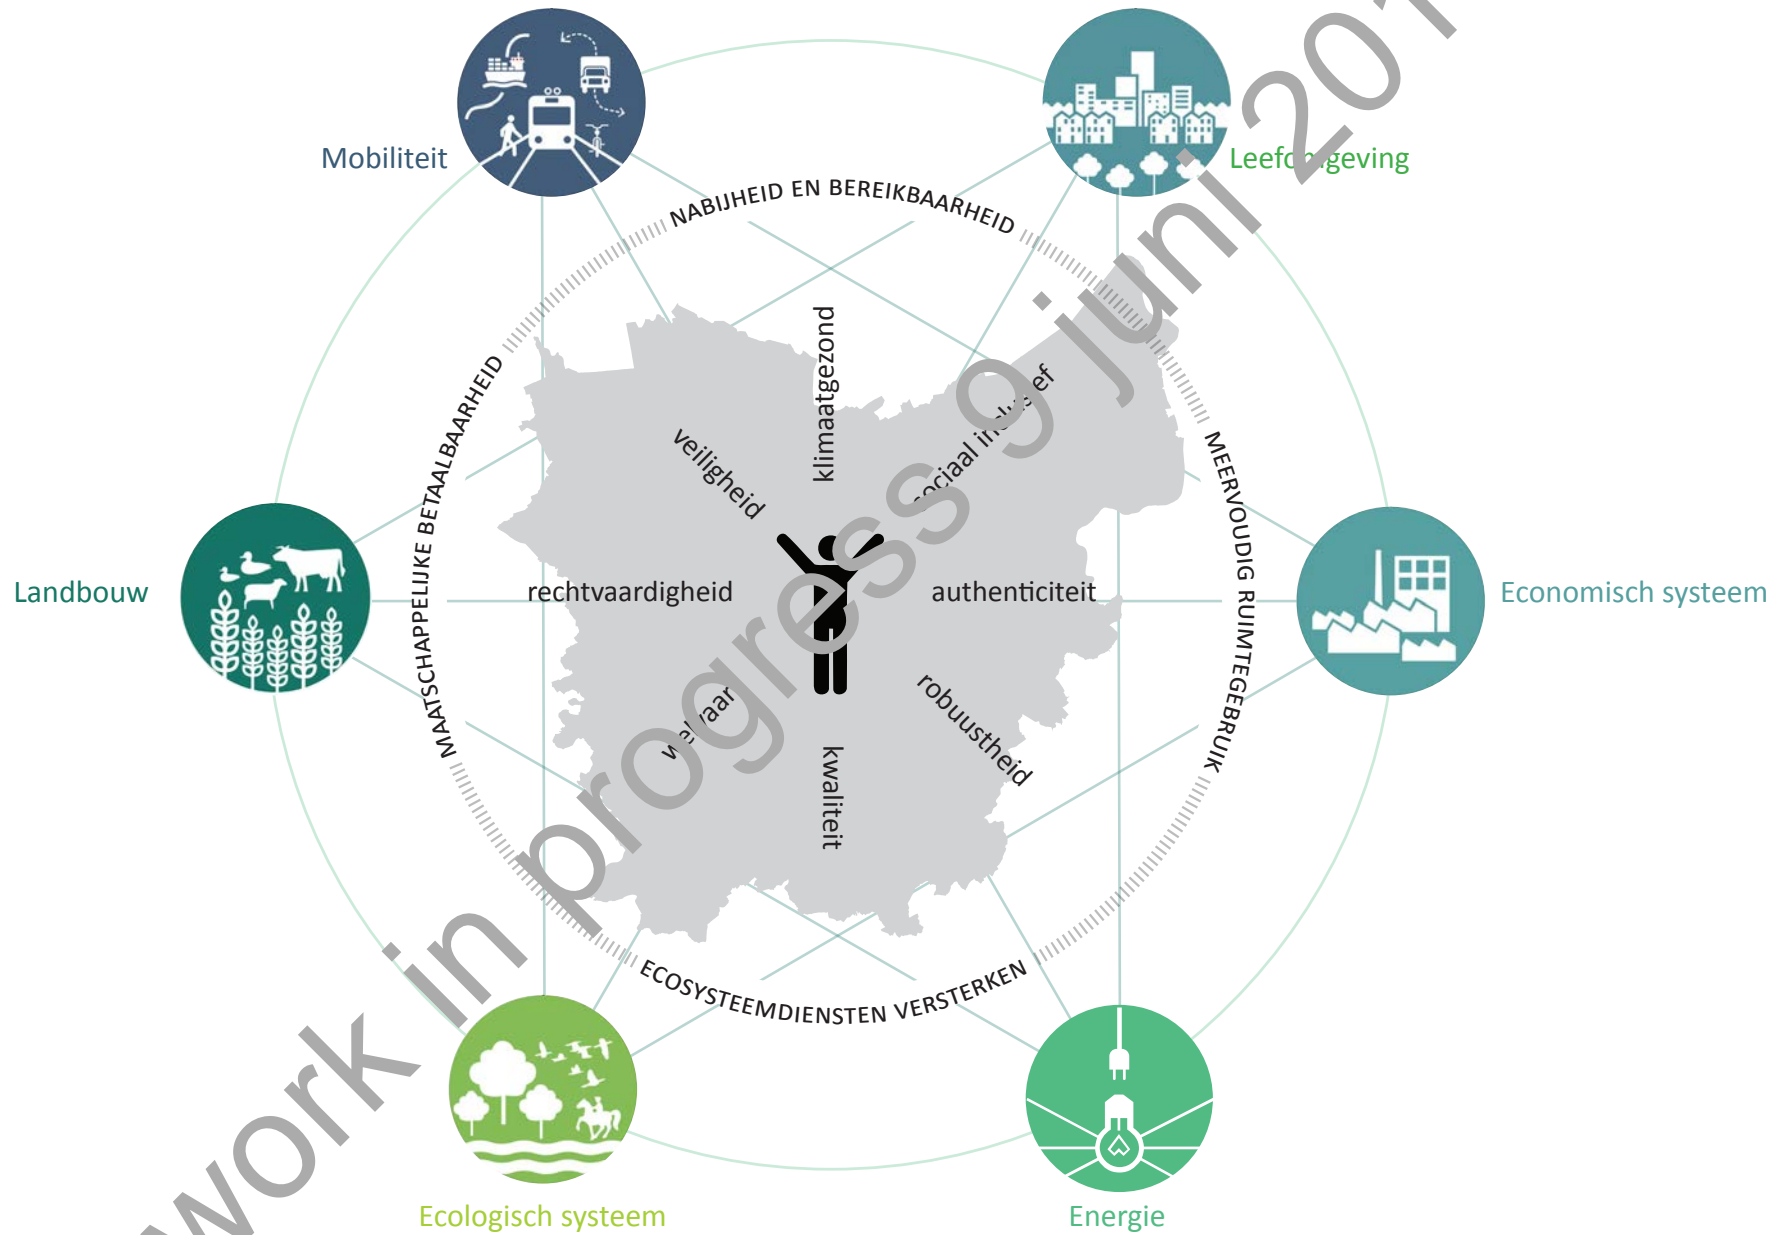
Mobiliteit

Leef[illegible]geving

Landbouw

Economisch systeem

Ecologisch systeem

Energie

NABIJHEID EN BEREIKBAARHEID

MEERVOUDIG RUIMTEGEBRUIK

ECOSYSTEEMDIENSTEN VERSTERKEN

MAATSCHAPPELIJKE BETAALBAARHEID

klimaatgezond

veiligheid

sociaal in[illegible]ef

rechtvaardigheid

authenticiteit

w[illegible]vaar

robuustheid

kwaliteit

work in progress juni 201